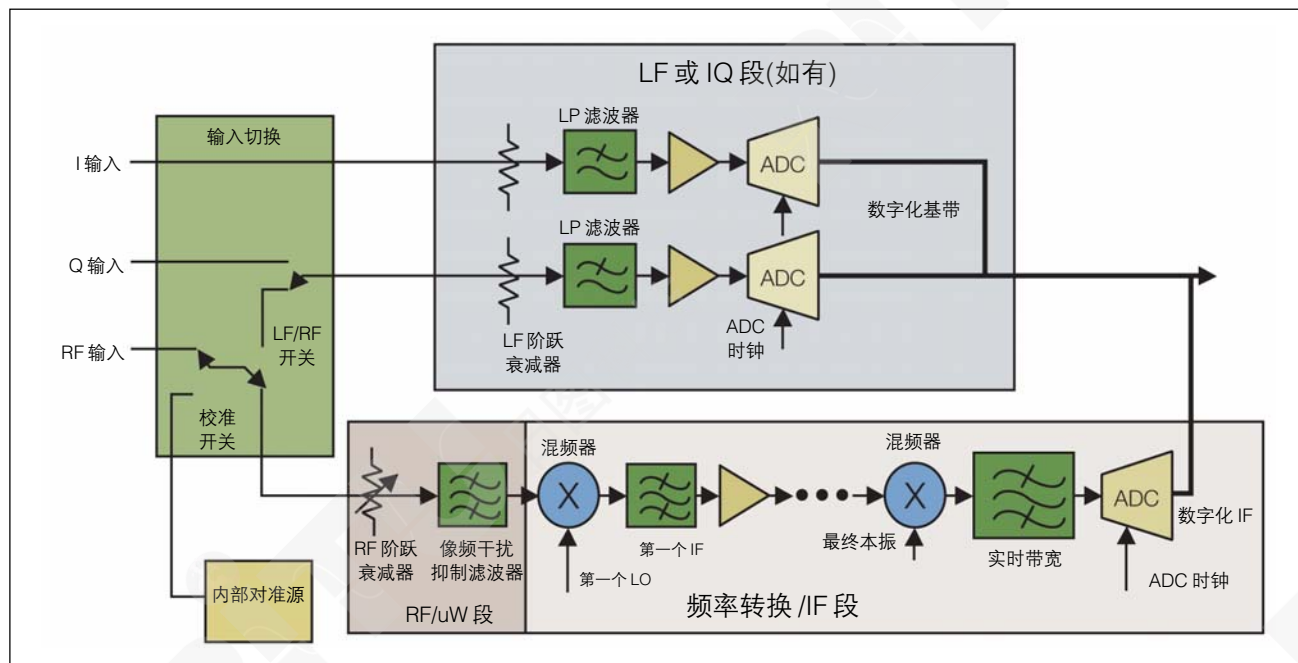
LF 或 IQ 段(如有)

输入切换

I 输入

Q 输入

RF 输入

LF/RF 开关

校准 开关

LP 滤波器

ADC

LP 滤波器

ADC

数字化基带

LF 阶跃 衰减器

ADC 时钟

混频器

混频器

RF 阶跃 衰减器

像频干扰 抑制滤波器

第一个 IF

最终本振

实时带宽

ADC

数字化 IF

第一个 LO

ADC 时钟

内部对准源

RF/uW 段

频率转换 /IF 段